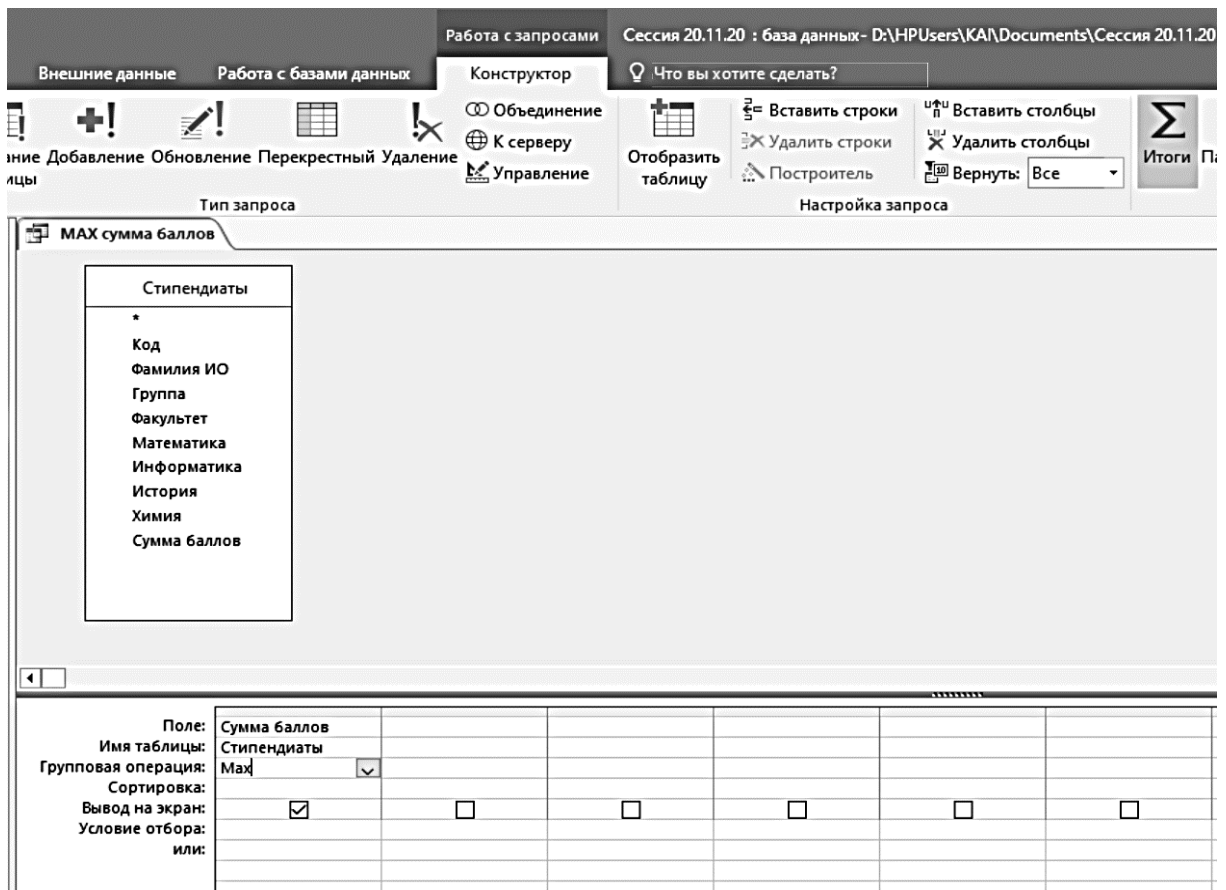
Работа с запросами Сессия 20.11.20 : база данных- D:\HPUsers\KAI\Documents\Сессия 20.11.20

Внешние данные Работа с базами данных Конструктор Что вы хотите сделать?

ание Добавление Обновление Перекрестный Удаление
ицы

Объединение
К серверу
Управление

Тип запроса

Отобразить таблицу

Вставить строки
Удалить строки
Построитель

Вставить столбцы
Удалить столбцы
Вернуть: Все

Настройка запроса

Итоги Па

MAX сумма баллов

Стипендиаты
*
Код
Фамилия ИО
Группа
Факультет
Математика
Информатика
История
Химия
Сумма баллов

| | | | | | | |
|---|---|---|---|---|---|---|
| Поле: | Сумма баллов | | | | | |
| Имя таблицы: | Стипендиаты | | | | | |
| Групповая операция: | Max | | | | | |
| Сортировка: | | | | | | |
| Вывод на экран: | ☑ | ☐ | ☐ | ☐ | ☐ | ☐ |
| Условие отбора: | | | | | | |
| или: | | | | | | |